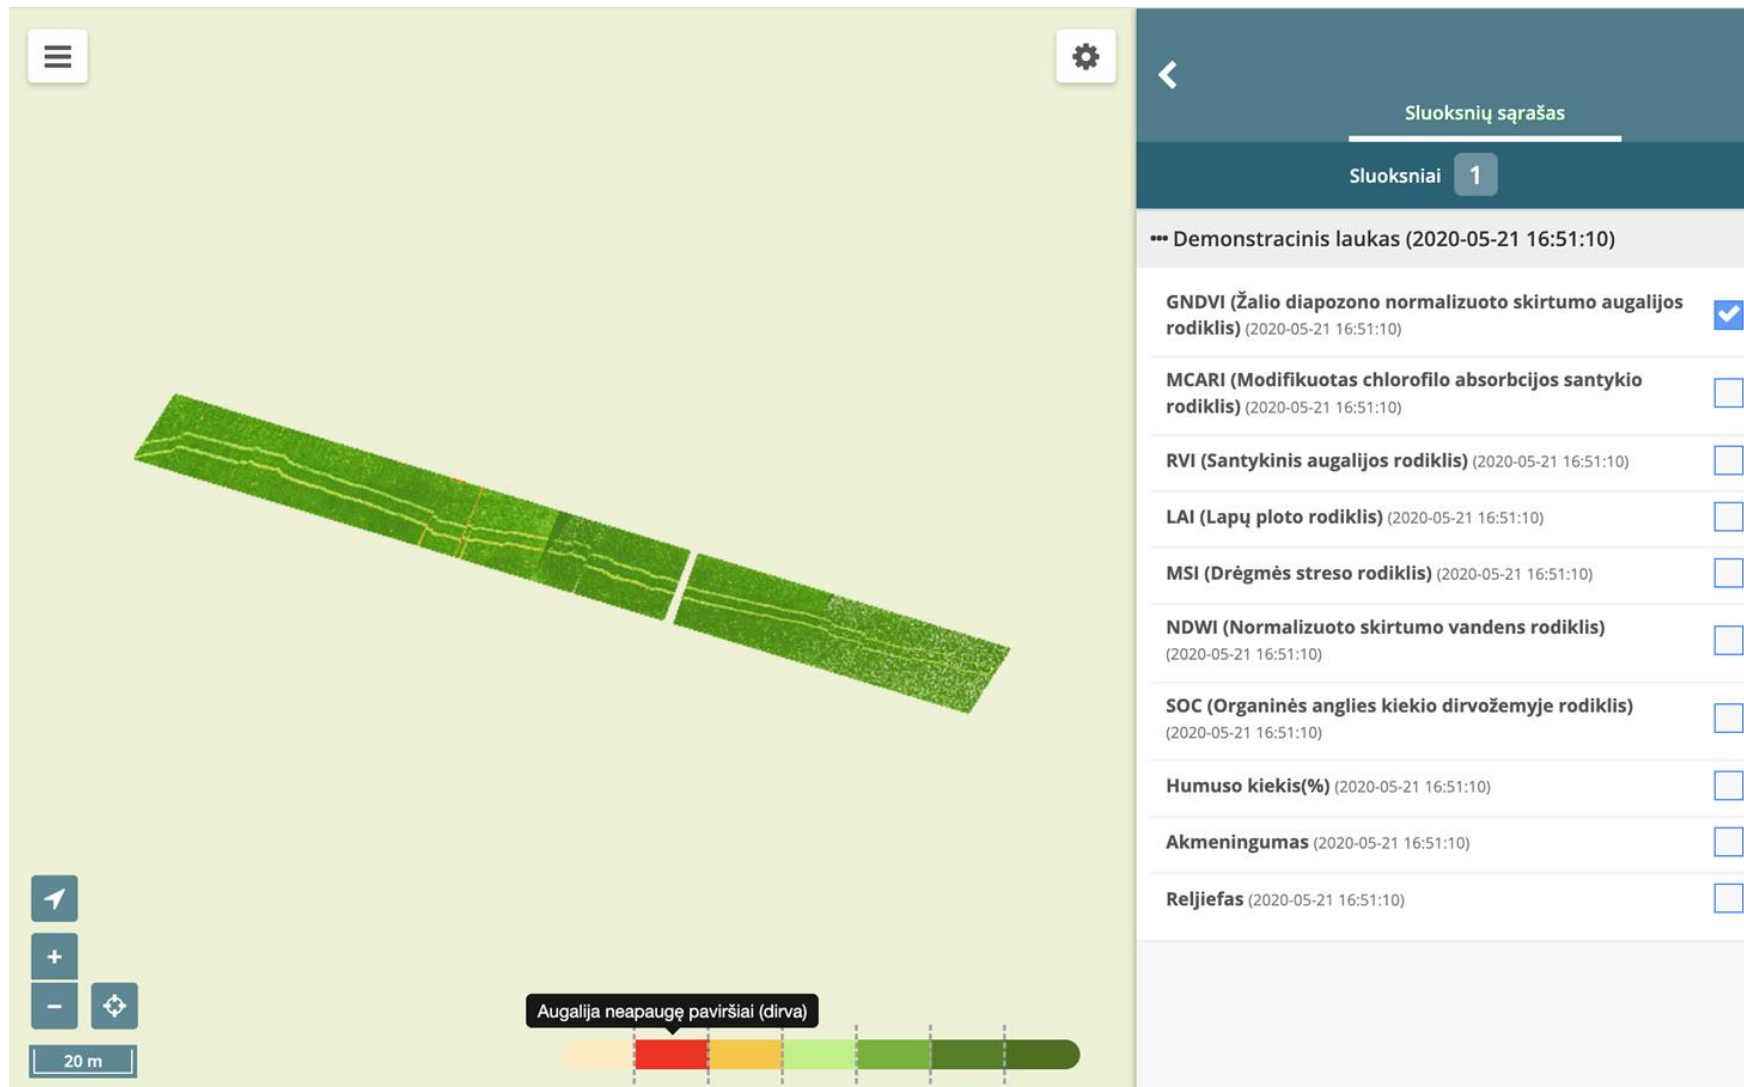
Sluoksnių sąrašas

Sluoksniai 1

••• Demonstracinis laukas (2020-05-21 16:51:10)

GNDVI (Žalio diapozono normalizuoto skirtumo augalijos rodiklis) (2020-05-21 16:51:10)

MCARI (Modifikuotas chlorofilo absorbcijos santykio rodiklis) (2020-05-21 16:51:10)

RVI (Santykinis augalijos rodiklis) (2020-05-21 16:51:10)

LAI (Lapų ploto rodiklis) (2020-05-21 16:51:10)

MSI (Drėgmės streso rodiklis) (2020-05-21 16:51:10)

NDWI (Normalizuoto skirtumo vandens rodiklis) (2020-05-21 16:51:10)

SOC (Organinės anglies kiekio dirvožemyje rodiklis) (2020-05-21 16:51:10)

Humuso kiekis(%) (2020-05-21 16:51:10)

Akmeningumas (2020-05-21 16:51:10)

Reljiefas (2020-05-21 16:51:10)

+
−
20 m

Augalija neapaugę paviršiai (dirva)